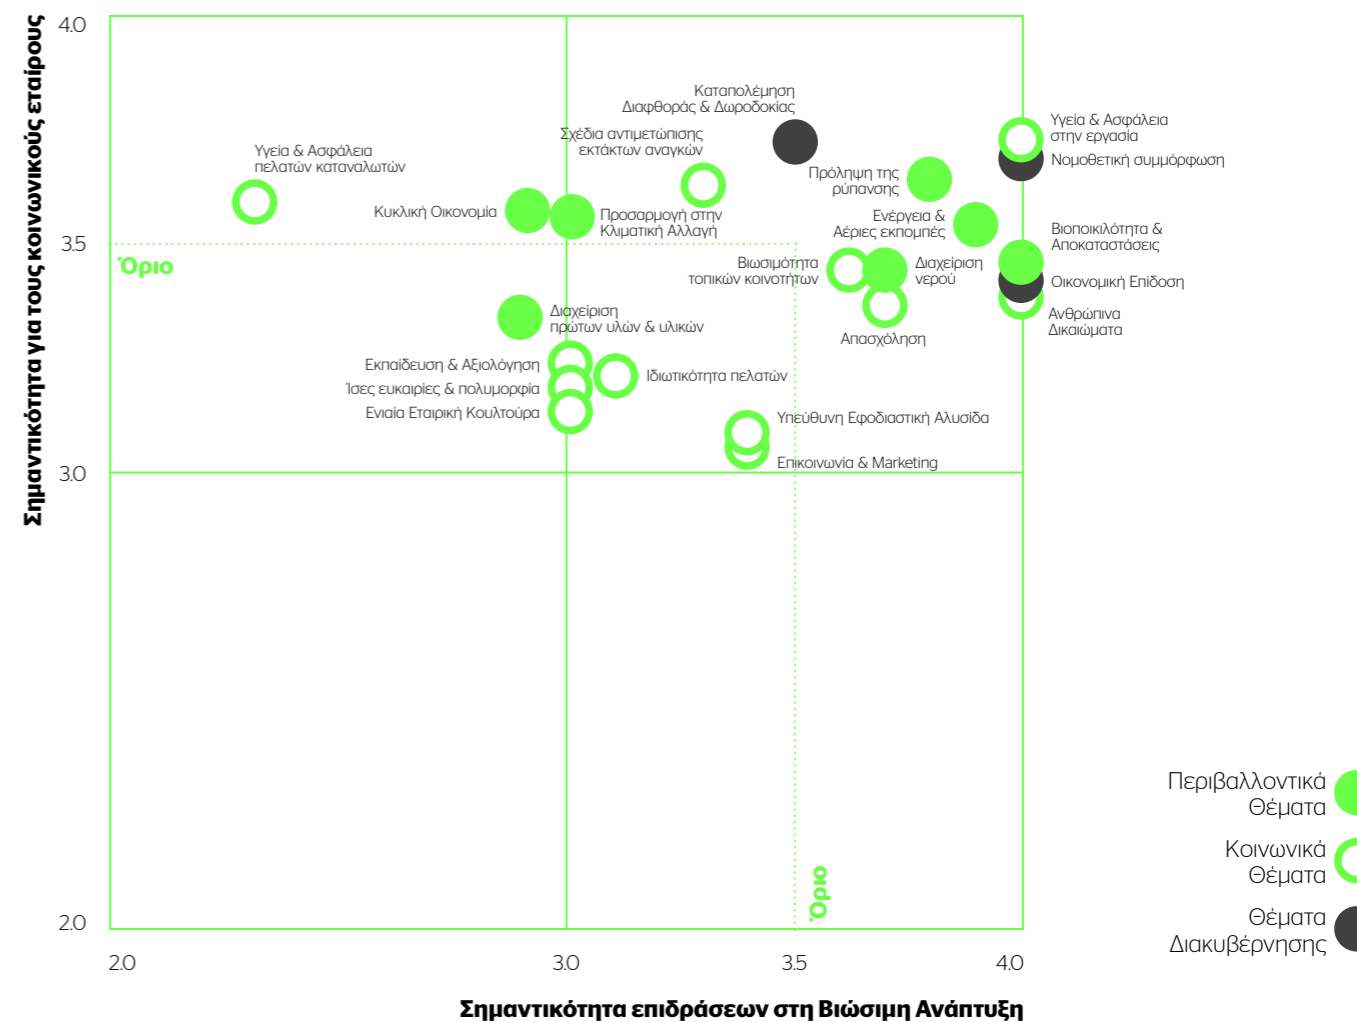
Σημαντικότητα για τους κοινωνικούς εταίρους

4.0

3.5

3.0

2.0

Όριο

Καταπολέμηση Διαφθοράς & Δωροδοκίας

Σχέδια αντιμετώπισης εκτάκτων αναγκών

Υγεία & Ασφάλεια πελατών καταναλωτών

Κυκλική Οικονομία

Προσαρμογή στην Κλιματική Αλλαγή

Πρόληψη της ρύπανσης

Υγεία & Ασφάλεια στην εργασία

Νομοθετική συμμόρφωση

Ενέργεια & Αέριες εκπομπές

Βιοποικιλότητα & Αποκαταστάσεις

Βιωσιμότητα τοπικών κοινοτήτων

Διαχείριση νερού

Οικονομική Επίδοση

Ανθρώπινα Δικαιώματα

Απασχόληση

Διαχείριση πρώτων υλών & υλικών

Εκπαίδευση & Αξιολόγηση

Ίσες ευκαιρίες & πολυμορφία

Ενιαία Εταιρική Κουλτούρα

Ιδιωτικότητα πελατών

Υπεύθυνη Εφοδιαστική Αλυσίδα

Επικοινωνία & Marketing

Όριο

2.0

3.0

3.5

4.0

Σημαντικότητα επιδράσεων στη Βιώσιμη Ανάπτυξη

Περιβαλλοντικά Θέματα

Κοινωνικά Θέματα

Θέματα Διακυβέρνησης